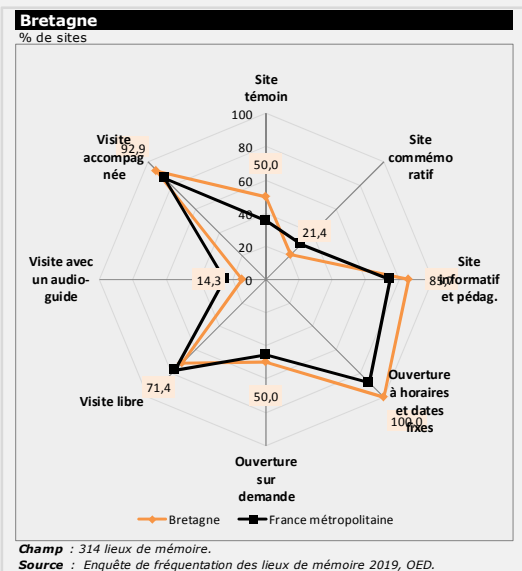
Bretagne
% de sites

Site témoin

100
80
60
40
20
0

50,0

Site commémo ratif

21,4

Site informatif et pédag.

85,7

Ouverture à horaires et dates fixes

100,0

Ouverture sur demande

50,0

Visite libre

71,4

Visite avec un audio-guide

14,3

Visite accompag née

92,9

Bretagne
France métropolitaine

Champ : 314 lieux de mémoire.
Source : Enquête de fréquentation des lieux de mémoire 2019, OED.